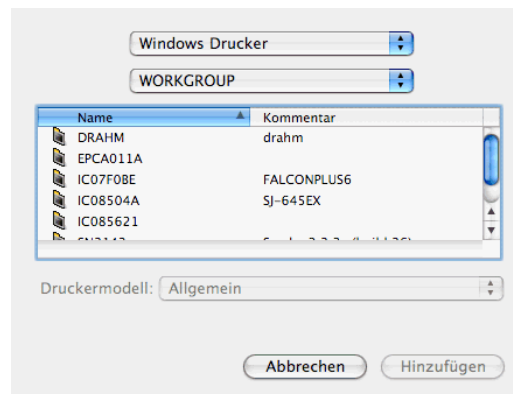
Windows Drucker

WORKGROUP

| Name | Kommentar |
|---|---|
| DRAHM | drahm |
| EPCA011A | |
| IC07F0BE | FALCONPLUS6 |
| IC08504A | SJ-645EX |
| IC085621 | |
| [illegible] | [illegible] |

Druckermodell: Allgemein

Abbrechen Hinzufügen